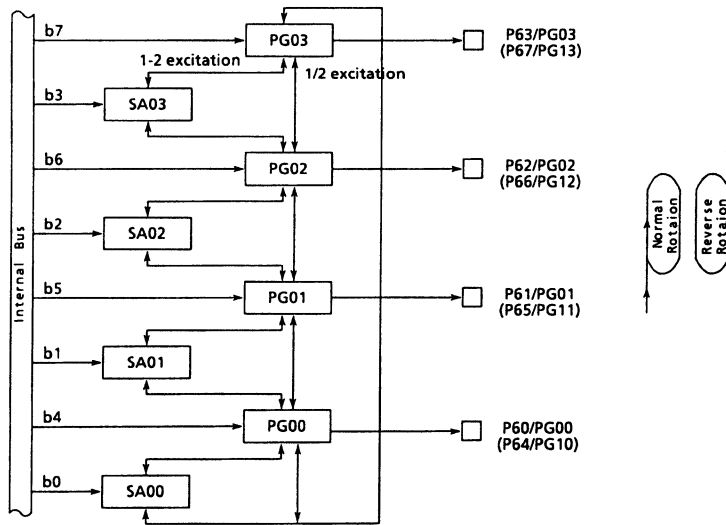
Internal Bus

b7
PG03
P63/PG03
(P67/PG13)
1-2 excitation
1/2 excitation
b3
SA03
b6
PG02
P62/PG02
(P66/PG12)
b2
SA02
b5
PG01
P61/PG01
(P65/PG11)
b1
SA01
b4
PG00
P60/PG00
(P64/PG10)
b0
SA00

Normal Rotaion
Reverse Rotaion